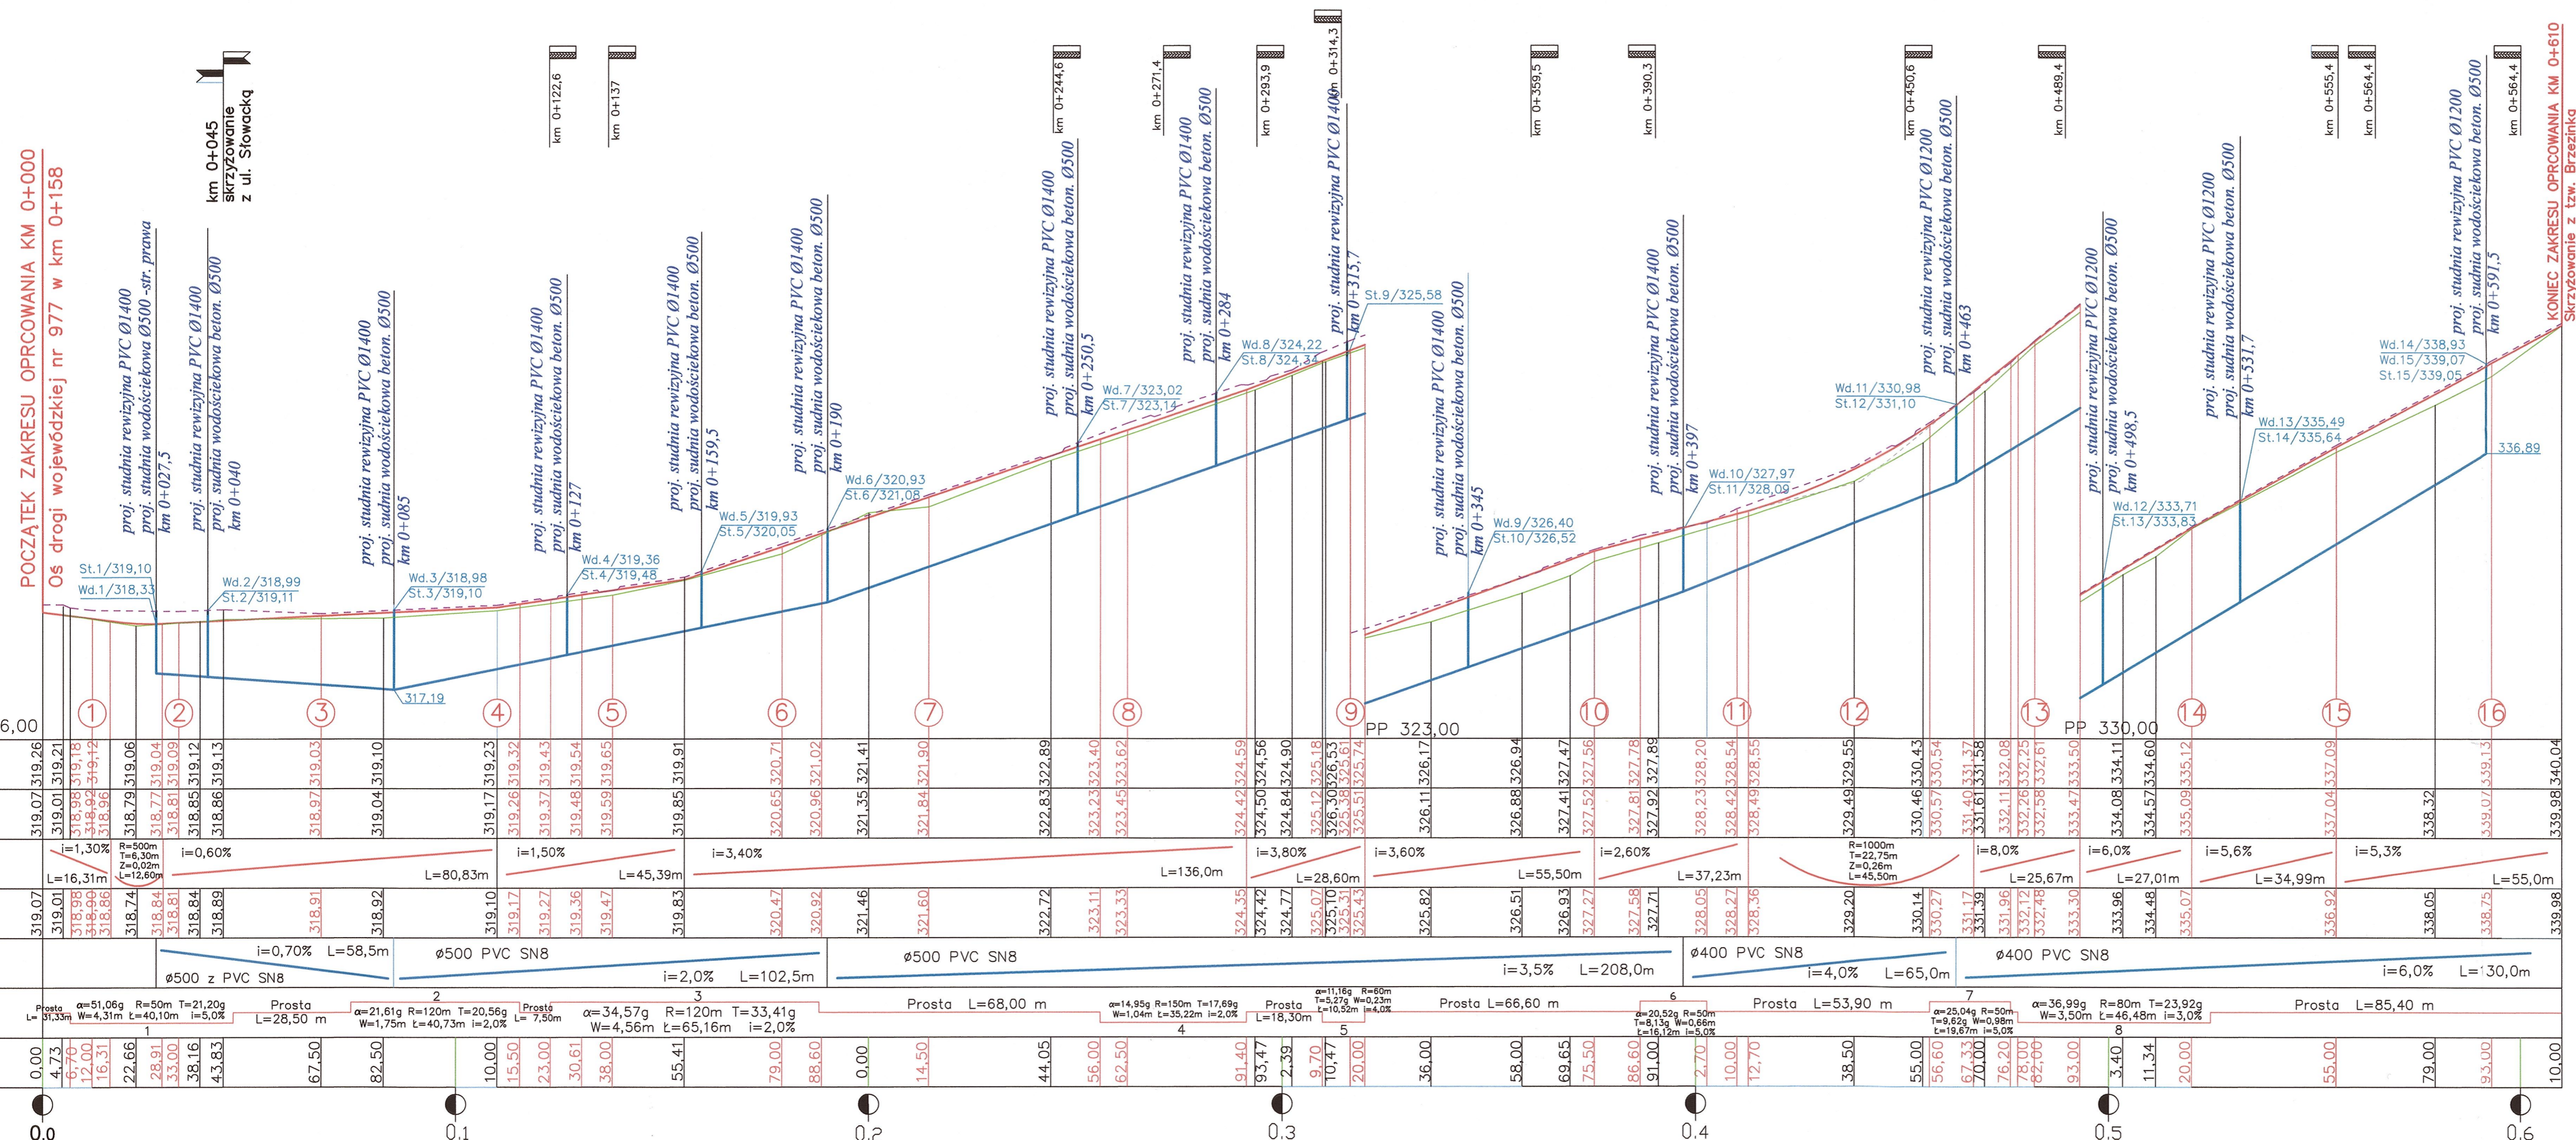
POCZĄTEK ZAKRESU OPRCOWANIA KM 0+000
Oś drogi wojewódzkiej nr 977 w km 0+158

km 0+045
skrzyżowanie
z ul. Słowackg

km 0+122,6
km 0+137
km 0+244,6
km 0+271,4
km 0+293,9
km 0+314,3
km 0+359,5
km 0+390,3
km 0+450,6
km 0+489,4
km 0+555,4
km 0+564,4
km 0+564,4

KONIEC ZAKRESU OPRCOWANIA KM 0+610
Skrzyżowanie z tzw. Brzezinka

proj. studnia rewizyjna PVC Ø1400
proj. studnia wodościekowa Ø500 -str. prawa
km 0+027,5

proj. studnia rewizyjna PVC Ø1400
proj. studnia wodościekowa beton. Ø500
km 0+040

proj. studnia rewizyjna PVC Ø1400
proj. studnia wodościekowa beton. Ø500
km 0+085

proj. studnia rewizyjna PVC Ø1400
proj. studnia wodościekowa beton. Ø500
km 0+127

proj. studnia rewizyjna PVC Ø1400
proj. studnia wodościekowa beton. Ø500
km 0+159,5

proj. studnia rewizyjna PVC Ø1400
proj. studnia wodościekowa beton. Ø500
km 0+190

proj. studnia rewizyjna PVC Ø1400
proj. studnia wodościekowa beton. Ø500
km 0+250,5

proj. studnia rewizyjna PVC Ø1400
proj. studnia wodościekowa beton. Ø500
km 0+284

proj. studnia rewizyjna PVC Ø1400
km 0+315,7

proj. studnia rewizyjna PVC Ø1400
proj. studnia wodościekowa beton. Ø500
km 0+345

proj. studnia rewizyjna PVC Ø1400
proj. studnia wodościekowa beton. Ø500
km 0+397

proj. studnia rewizyjna PVC Ø1200
proj. studnia wodościekowa beton. Ø500
km 0+463

proj. studnia rewizyjna PVC Ø1200
proj. studnia wodościekowa beton. Ø500
km 0+498,5

proj. studnia rewizyjna PVC Ø1200
proj. studnia wodościekowa beton. Ø500
km 0+531,7

proj. studnia rewizyjna PVC Ø1200
proj. studnia wodościekowa beton. Ø500
km 0+591,5

St.1/319,10
Wd.1/318,33
Wd.2/318,99
St.2/319,11
Wd.3/318,98
St.3/319,10
317,19
Wd.4/319,36
St.4/319,48
Wd.5/319,93
St.5/320,05
Wd.6/320,93
St.6/321,08
Wd.7/323,02
St.7/323,14
Wd.8/324,22
St.8/324,34
St.9/325,58
Wd.9/326,40
St.10/326,52
Wd.10/327,97
St.11/328,09
Wd.11/330,98
St.12/331,10
Wd.12/333,71
St.13/333,83
Wd.13/335,49
St.14/335,64
Wd.14/338,93
Wd.15/339,07
St.15/339,05
336,89

6,00
1 2 3 4 5 6 7 8 9 10 11 12 13 14 15 16
PP 323,00
PP 330,00

319,26 319,21 319,18 319,12 319,06 319,04 319,09 319,12 319,13 319,03 319,10 319,23 319,32 319,43 319,54 319,65 319,91 320,71 321,02 321,41 321,90 322,89 323,40 323,62 324,59 324,56 324,90 325,18 326,53 325,61 325,74 326,17 326,94 327,47 327,56 327,78 327,89 328,20 328,54 328,55 329,55 330,43 330,54 331,37 331,58 332,08 332,25 332,61 333,50 334,11 334,60 335,12 337,09 339,13 340,04

319,07 319,01 318,98 318,92 318,96 318,79 318,77 318,81 318,85 318,86 318,97 319,04 319,17 319,26 319,37 319,48 319,59 319,85 320,65 320,96 321,35 321,84 322,83 323,23 323,45 324,42 324,50 324,84 325,12 326,30 325,38 325,51 326,11 326,88 327,41 327,52 327,81 327,92 328,23 328,42 328,49 329,49 330,46 330,57 331,40 331,61 332,11 332,26 332,58 333,47 334,08 334,57 335,09 337,04 338,32 339,07 339,98

i=1,30% L=16,31m
R=500m T=6,30m Z=0,02m L=12,60m
i=0,60% L=80,83m
i=1,50% L=45,39m
i=3,40% L=136,0m
i=3,80% L=28,60m
i=3,60% L=55,50m
i=2,60% L=37,23m
R=1000m T=22,75m Z=0,26m L=45,50m
i=8,0% L=25,67m
i=6,0% L=27,01m
i=5,6% L=34,99m
i=5,3% L=55,0m

319,07 319,01 318,98 318,90 318,86 318,74 318,84 318,81 318,84 318,89 318,91 318,92 319,10 319,17 319,27 319,36 319,47 319,83 320,47 320,92 321,46 321,60 322,72 323,11 323,33 324,35 324,42 324,77 325,07 325,10 325,31 325,43 325,82 326,51 326,93 327,27 327,58 327,71 328,05 328,27 328,36 329,20 330,14 330,27 331,17 331,39 331,96 332,12 332,48 333,30 333,96 334,48 335,07 336,92 338,05 338,75 339,98

i=0,70% L=58,5m
ø500 z PVC SN8
ø500 PVC SN8
i=2,0% L=102,5m
ø500 PVC SN8
i=3,5% L=208,0m
ø400 PVC SN8
i=4,0% L=65,0m
ø400 PVC SN8
i=6,0% L=130,0m

Prosta L= 31,33m
α=51,06g R=50m T=21,20g W=4,31m Ł=40,10m i=5,0%
1
Prosta L=28,50 m
2
α=21,61g R=120m T=20,56g W=1,75m Ł=40,73m i=2,0%
Prosta L= 7,50m
3
α=34,57g R=120m T=33,41g W=4,56m Ł=65,16m i=2,0%
Prosta L=68,00 m
α=14,95g R=150m T=17,69g W=1,04m Ł=35,22m i=2,0%
4
Prosta L=18,30m
α=11,16g R=60m T=5,27g W=0,23m Ł=10,52m i=4,0%
5
Prosta L=66,60 m
6
α=20,52g R=50m T=8,13g W=0,66m Ł=16,12m i=5,0%
Prosta L=53,90 m
7
α=25,04g R=50m T=9,62g W=0,98m Ł=19,67m i=5,0%
α=36,99g R=80m T=23,92g W=3,50m Ł=46,48m i=3,0%
8
Prosta L=85,40 m

0,00 4,73 6,70 12,00 16,31 22,66 28,91 33,00 38,16 43,83 67,50 82,50 10,00 15,50 23,00 30,61 38,00 55,41 79,00 88,60 0,00 14,50 44,05 56,00 62,50 91,40 93,47 2,39 9,70 10,47 20,00 36,00 58,00 69,65 75,50 86,60 91,00 2,70 10,00 12,70 38,50 55,00 56,60 67,33 70,00 76,20 78,00 82,00 93,00 3,40 11,34 20,00 55,00 79,00 93,00 10,00

0.0 0.1 0.2 0.3 0.4 0.5 0.6